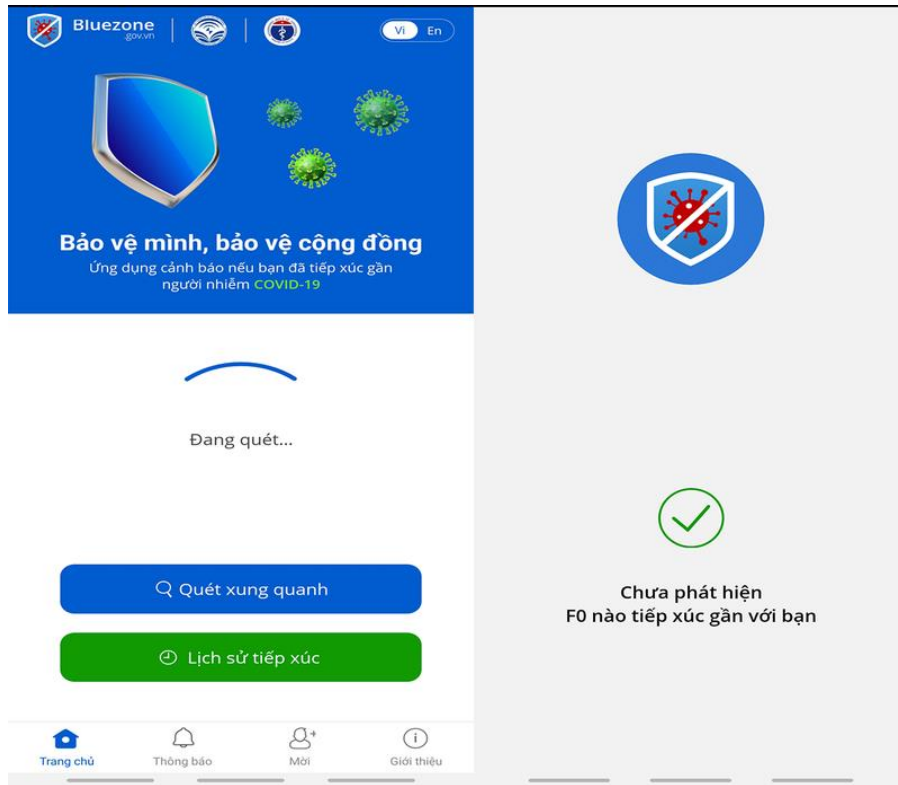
Bluezone
gov.vn

Vi En

Bảo vệ mình, bảo vệ cộng đồng

Ứng dụng cảnh báo nếu bạn đã tiếp xúc gần người nhiễm COVID-19

Đang quét...

Quét xung quanh

Lịch sử tiếp xúc

Trang chủ
Thông báo
Mời
Giới thiệu

Chưa phát hiện
F0 nào tiếp xúc gần với bạn